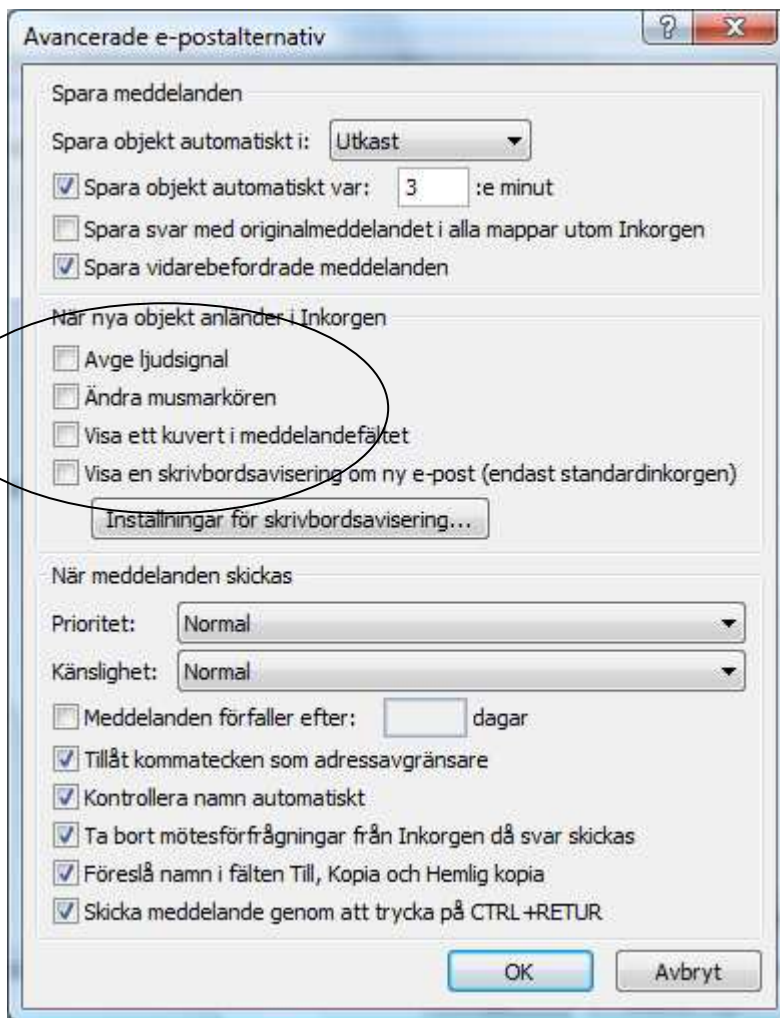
Avancerade e-postalternativ

?

X

Spara meddelanden

Spara objekt automatiskt i: Utkast

Spara objekt automatiskt var: 3 :e minut

Spara svar med originalmeddelandet i alla mappar utom Inkorgen

Spara vidarebefordrade meddelanden

När nya objekt anländer i Inkorgen

Avge ljudsignal

Ändra musmarkören

Visa ett kuvert i meddelandefältet

Visa en skrivbordsavisering om ny e-post (endast standardinkorgen)

Inställningar för skrivbordsavisering...

När meddelanden skickas

Prioritet: Normal

Känslighet: Normal

Meddelanden förfaller efter: dagar

Tillåt kommatecken som adressavgränsare

Kontrollera namn automatiskt

Ta bort mötesförfrågningar från Inkorgen då svar skickas

Föreslå namn i fälten Till, Kopia och Hemlig kopia

Skicka meddelande genom att trycka på CTRL +RETUR

OK

Avbryt